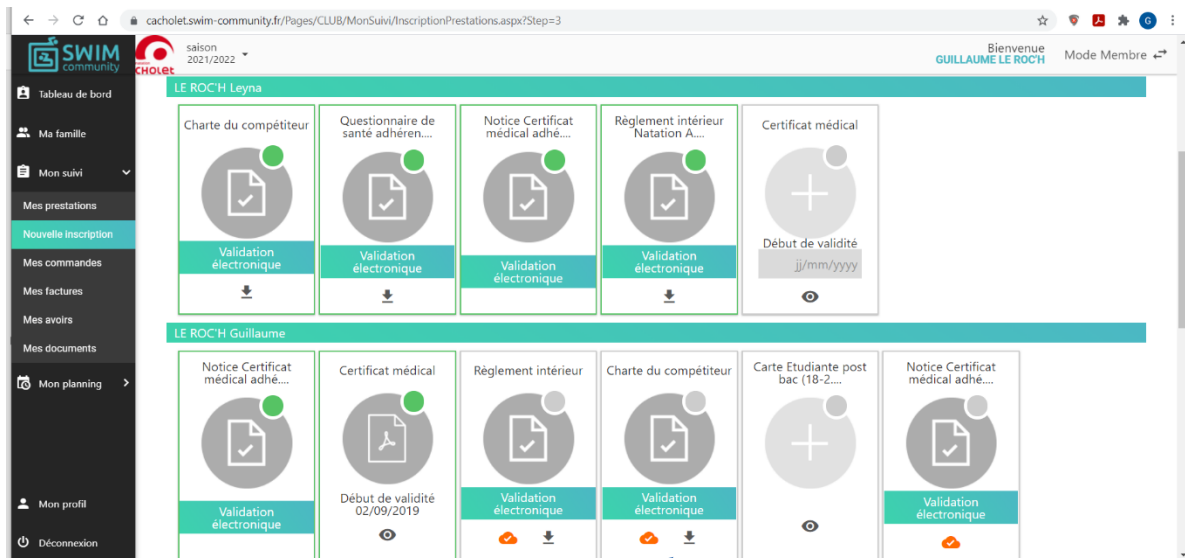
cacholet.swim-community.fr/Pages/CLUB/MonSuivi/InscriptionPrestations.aspx?Step=3

SWIM community

CHOLET

saison 2021/2022

Bienvenue
GUILLAUME LE ROC'H

Mode Membre

Tableau de bord

Ma famille

Mon suivi

Mes prestations

Nouvelle inscription

Mes commandes

Mes factures

Mes avoirs

Mes documents

Mon planning

Mon profil

Déconnexion

LE ROC'H Leyna

Charte du compétiteur
Validation électronique

Questionnaire de santé adhéren....
Validation électronique

Notice Certificat médical adhé....
Validation électronique

Règlement intérieur Natation A....
Validation électronique

Certificat médical
Début de validité
jj/mm/yyyy

LE ROC'H Guillaume

Notice Certificat médical adhé....
Validation électronique

Certificat médical
Début de validité
02/09/2019

Règlement intérieur
Validation électronique

Charte du compétiteur
Validation électronique

Carte Etudiante post bac (18-2....

Notice Certificat médical adhé....
Validation électronique